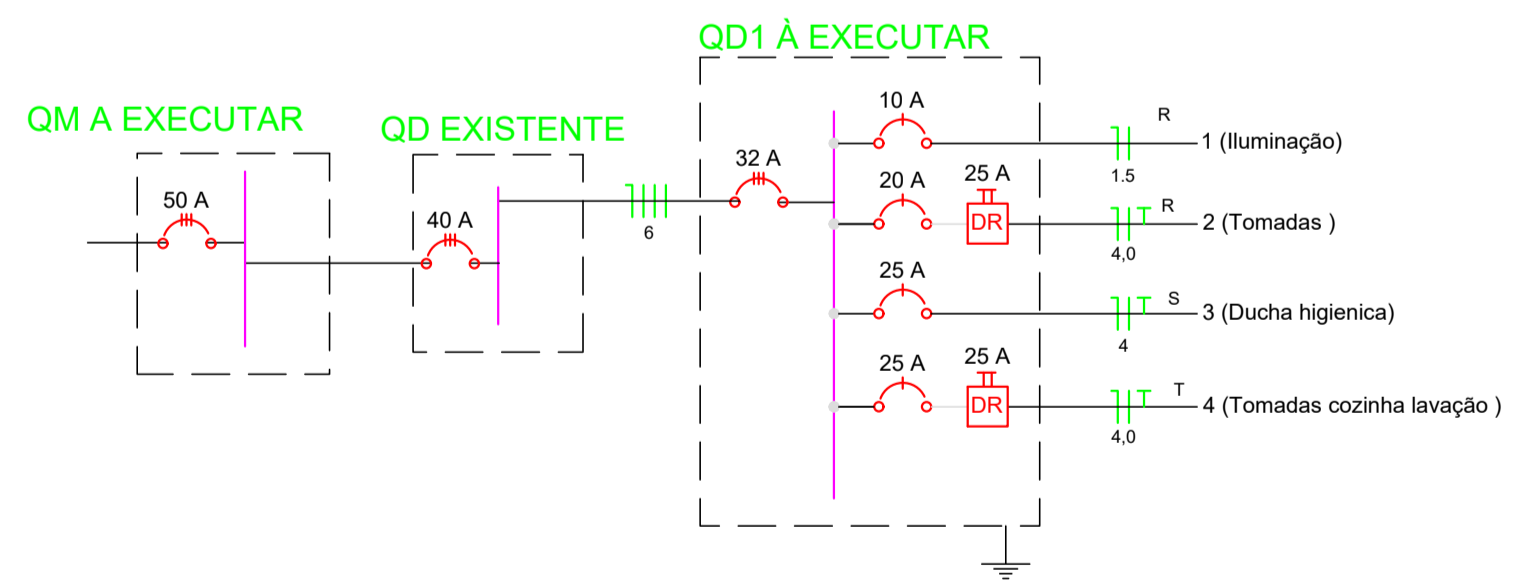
QD1 À EXECUTAR

QM A EXECUTAR

QD EXISTENTE

50 A

40 A

6

32 A

10 A

R

1 (Iluminação)

1.5

20 A

25 A

DR

R

2 (Tomadas )

4,0

25 A

S

3 (Ducha higienica)

4

25 A

25 A

DR

T

4 (Tomadas cozinha lavação )

4,0